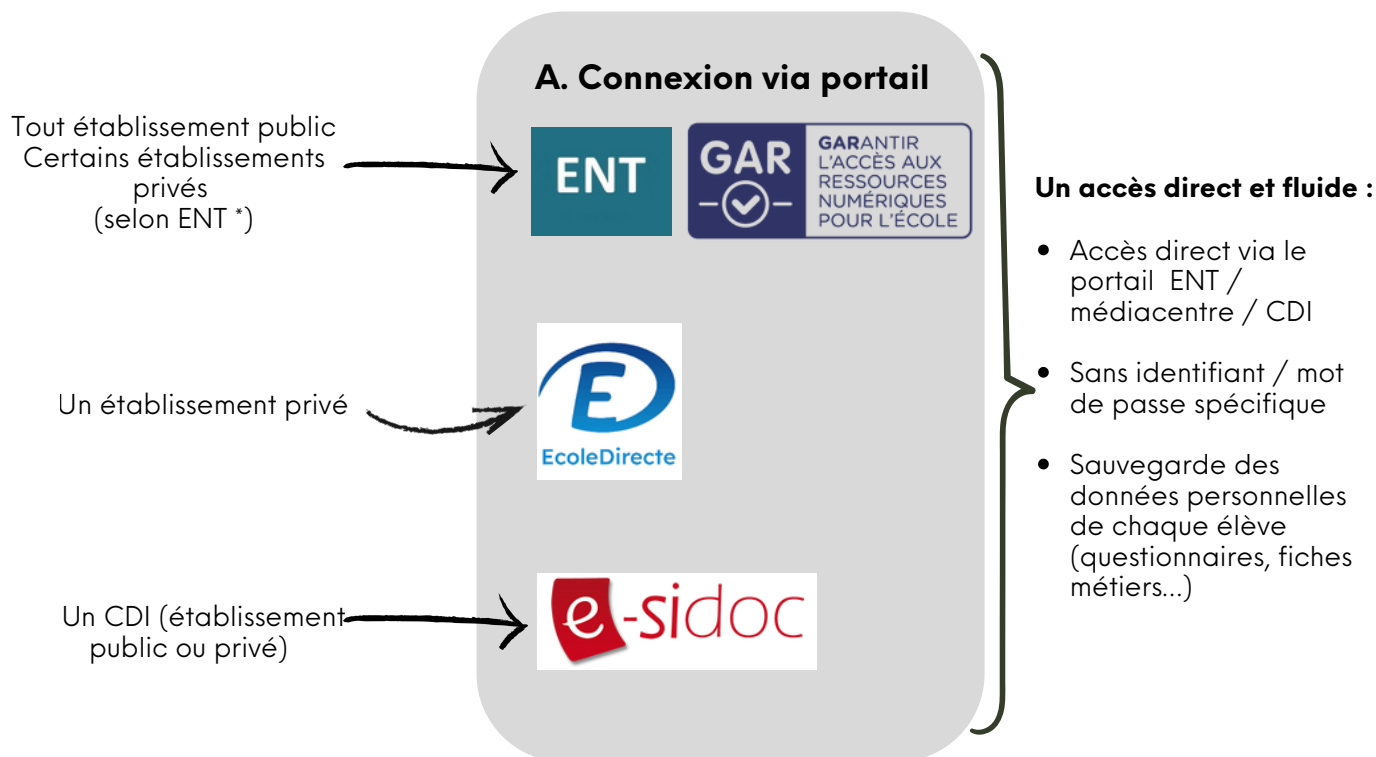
Tout établissement public
Certains établissements privés
(selon ENT *)

A. Connexion via portail

ENT

GAR
GARANTIR
L'ACCÈS AUX
RESSOURCES
NUMÉRIQUES
POUR L'ÉCOLE

Un établissement privé

EcoleDirecte

Un CDI (établissement public ou privé)

e-sidoc

Un accès direct et fluide :

• Accès direct via le portail ENT / médiacentre / CDI

• Sans identifiant / mot de passe spécifique

• Sauvegarde des données personnelles de chaque élève (questionnaires, fiches métiers...)